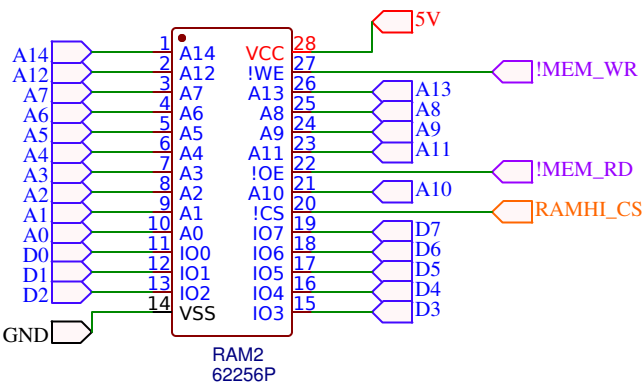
5V

A14
A12
A7
A6
A5
A4
A3
A2
A1
A0
D0
D1
D2
GND

1 A14
2 A12
3 A7
4 A6
5 A5
6 A4
7 A3
8 A2
9 A1
10 A0
11 IO0
12 IO1
13 IO2
14 VSS

VCC 28
!WE 27
A13 26
A8 25
A9 24
A11 23
!OE 22
A10 21
!CS 20
IO7 19
IO6 18
IO5 17
IO4 16
IO3 15

!MEM_WR
A13
A8
A9
A11
!MEM_RD
A10
RAMHI_CS
D7
D6
D5
D4
D3

RAM2
62256P